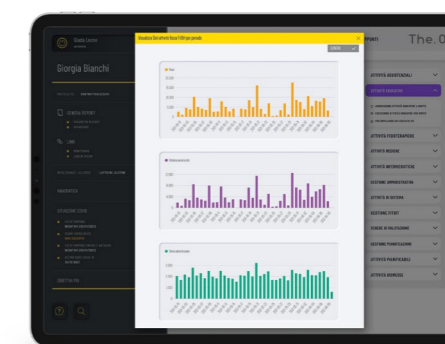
Giorgia Bianchi

Visualizza Dati attività Ospite per periodo

ATTIVITÀ ASSISTENZIALI

ATTIVITÀ EDUCATIVE

ATTIVITÀ FISIOTERAPICHE

ATTIVITÀ MEDICHE

ATTIVITÀ INFERMIERISTICHE

GESTIONE AMMINISTRATIVA

ATTIVITÀ DI RISTORO

GESTIONE EVENTI

SCHEDE DI VALUTAZIONE

GESTIONE PIANIFICAZIONE

ATTIVITÀ PSICOLOGICHE

ATTIVITÀ DOMESTICHE

The.0